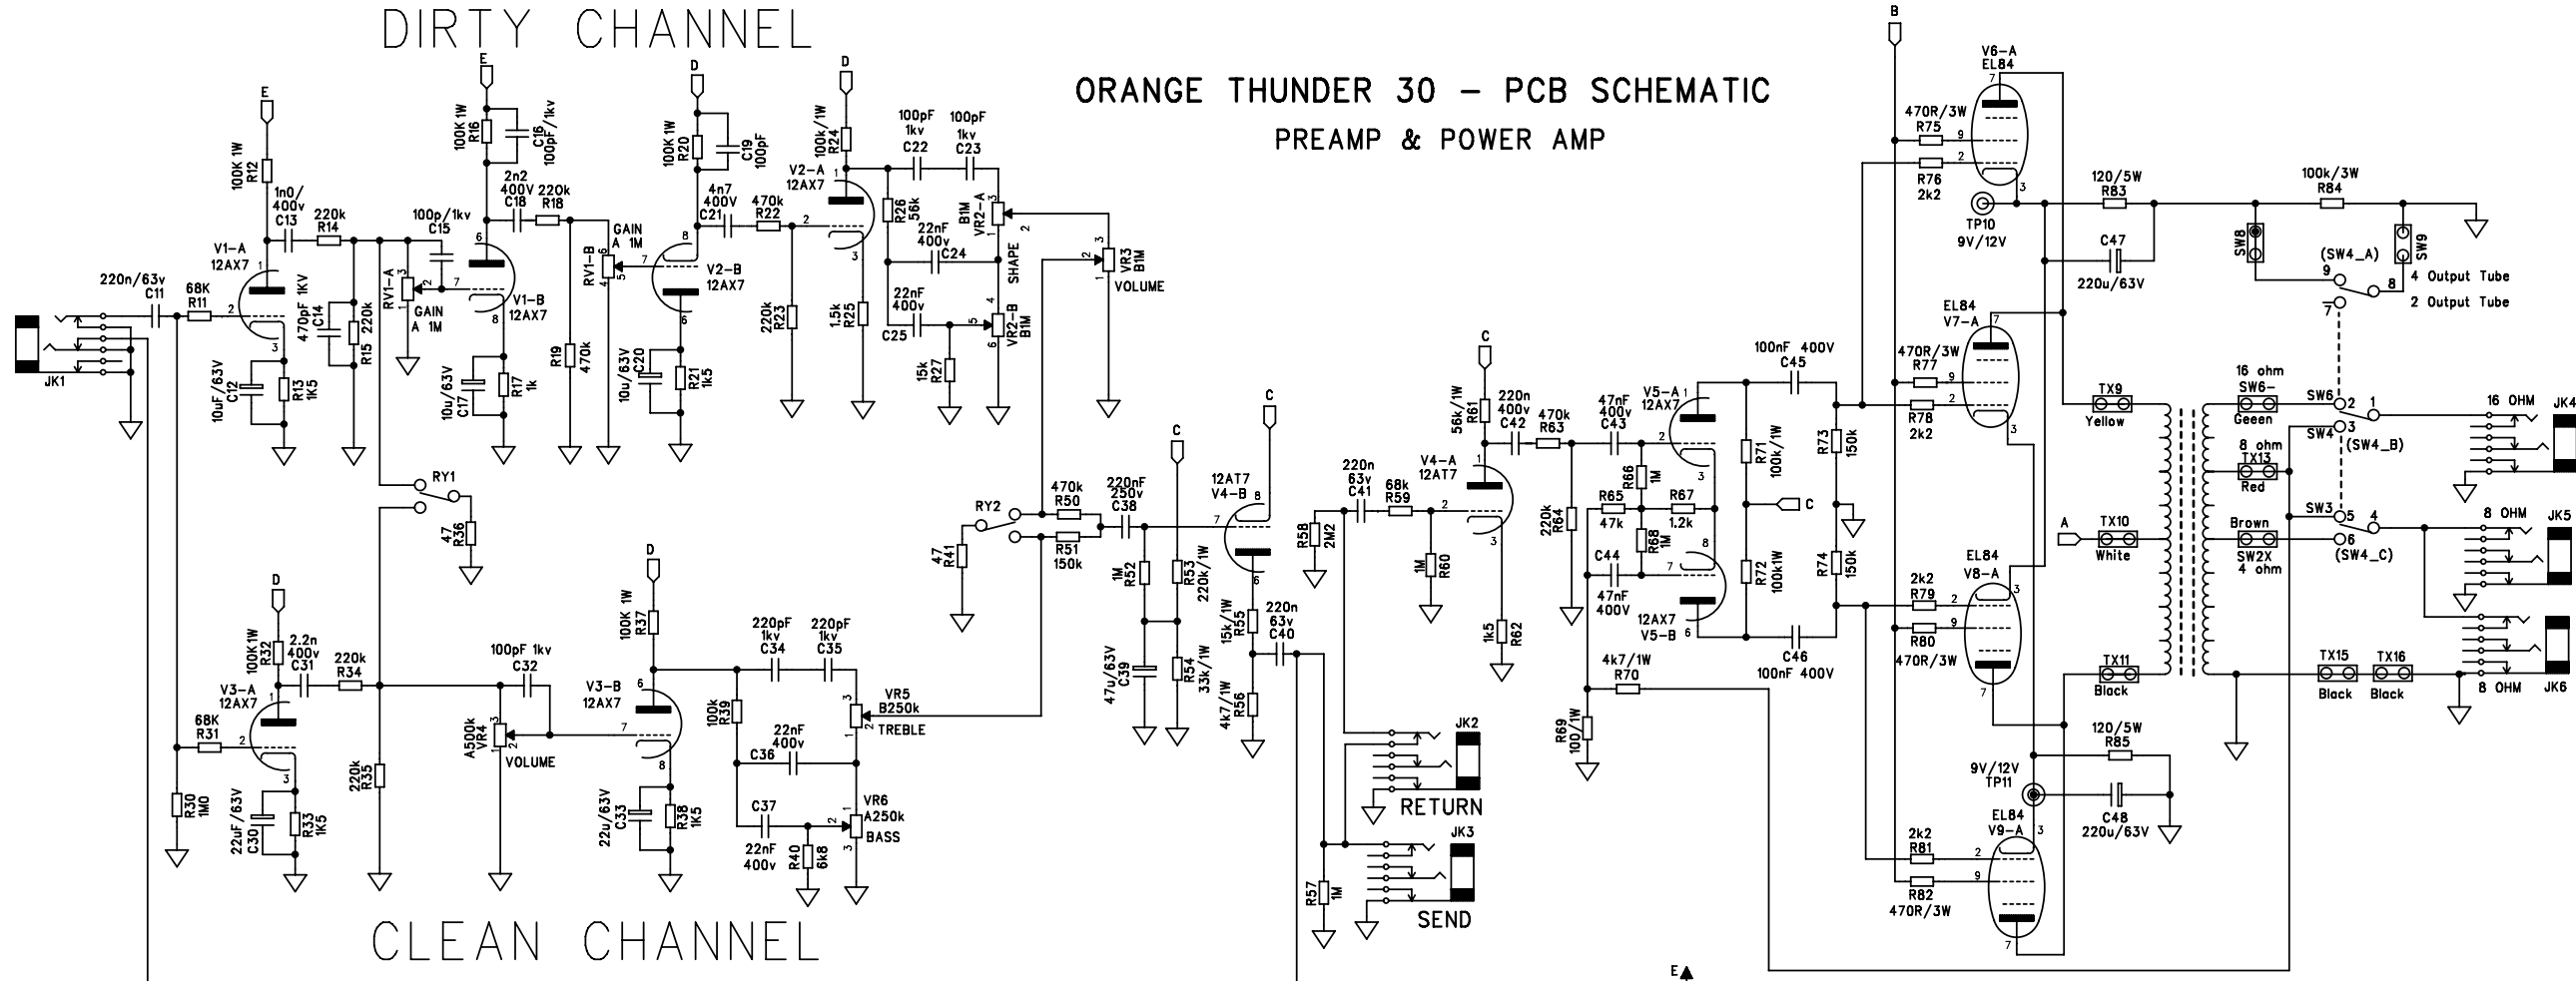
DIRTY CHANNEL

ORANGE THUNDER 30 - PCB SCHEMATIC
PREAMP & POWER AMP

E
100K 1W R12
1n0/400v C13
220k R14
V1-A 12AX7
220n/63v C11
68K R11
JK1
470pF 1KV C14
R15 220k
10uF/63V C12
R13 1K5
E
100K 1W R16
C16 100pF/1kv
2n2 400V C18
220k R18
100p/1kv C15
RV1-A GAIN A 1M
V1-B 12AX7
10u/63V C17
R17 1k
R19 470k
D
100K 1W R20
C19 100pF
4n7 400V C21
470k R22
RV1-B GAIN A 1M
V2-B 12AX7
10u/63V C20
R21 1K5
220k R23
D
100k 1W R24
V2-A 12AX7
1.5k R25
R26 56k
100pF 1kv C22
100pF 1kv C23
B1M VR2-A
SHAPE
22nF 400v C24
22nF 400v C25
15k R27
VR2-B B1M
VR3 B1M VOLUME
RY1
47 R36
RY2
47 R41
470k R50
R51 150k
220nF 250v C38
1M R52
R53 220k/1W
47u/63V C39
R54 33k/1W
C
12AT7 V4-B
15k/1W R55
220n 63v C40
4k7/1W R56
R58 2M2
220n 63v C41
68k R59
1M R60
C
56k/1W R61
V4-A 12AT7
220n 400v C42
470k R63
220k R64
1k5 R62
47nF 400v C43
V5-A 12AX7
R66 1M
R65 47k
R67 1.2k
R68 1M
C44 47nF 400V
12AX7 V5-B
R71 100k/1W
R72 100k1W
100nF 400V C45
C46 100nF 400V
C
R73 150k
R74 150k
4k7/1W R70
R69 100/1W
JK2 RETURN
JK3 SEND
R57 1M
B
V6-A EL84
470R/3W R75
R76 2k2
TP10 9V/12V
120/5W R83
C47 220u/63V
100k/3W R84
SW8
SW9
(SW4_A)
4 Output Tube
2 Output Tube
EL84 V7-A
470R/3W R77
R78 2k2
TX9 Yellow
16 ohm SW6- Geeen
SW6
SW4
(SW4_B)
16 OHM JK4
8 ohm TX13 Red
A
TX10 White
Brown SW2X 4 ohm
SW3
(SW4_C)
8 OHM JK5
EL84 V8-A
2k2 R79
R80 470R/3W
TX11 Black
TX15 Black
TX16 Black
8 OHM JK6
120/5W R85
9V/12V TP11
C48 220u/63V
EL84 V9-A
2k2 R81
R82 470R/3W
E
D
100K1W R32
2.2n 400v C31
220k R34
V3-A 12AX7
68K R31
R30 1M0
22uF/63V C30
R33 1K5
220k R35
100pF 1kv C32
A500k VR4 VOLUME
D
100K 1W R37
V3-B 12AX7
100k R39
22u/63V C33
R38 1K5
220pF 1kv C34
220pF 1kv C35
22nF 400v C36
VR5 B250k TREBLE
C37 22nF 400v
R40 6k8
VR6 A250k BASS

CLEAN CHANNEL